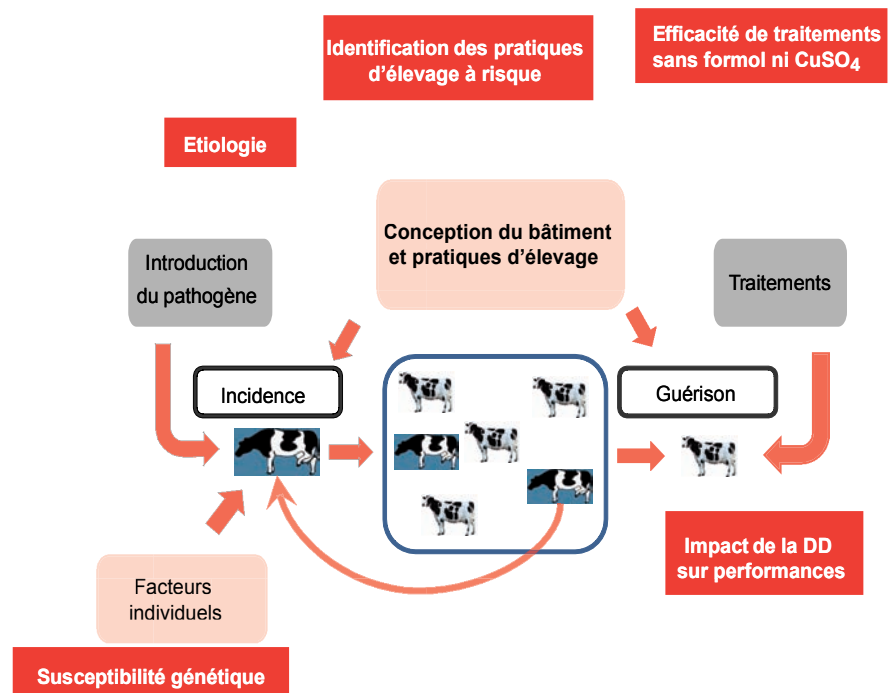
Identification des pratiques d'élevage à risque

Efficacité de traitements sans formol ni $CuSO_4$

Etiologie

Conception du bâtiment et pratiques d'élevage

Introduction du pathogène

Traitements

Incidence

Guérison

Impact de la DD sur performances

Facteurs individuels

Susceptibilité génétique